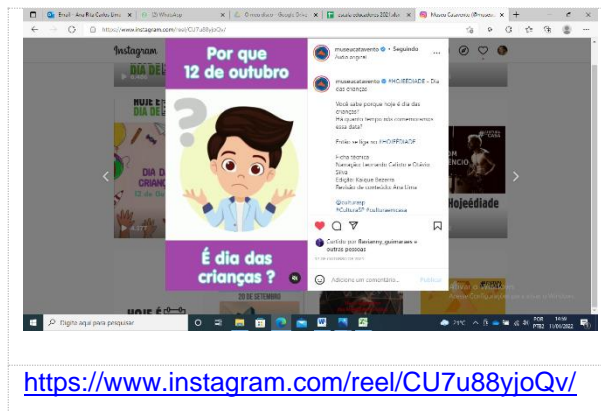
Email - Ana Rita Carlos Lima | WhatsApp | O meu drive - Google Drive | ações-educadores-2021.xlsx | Museu Catavento (@museu...

https://www.instagram.com/reel/CU7u88yjoQv/

Instagram

Por que 12 de outubro

É dia das crianças ?

museucatavento • Seguindo
Áudio original

museucatavento #HOJEÉDIADE - Dia das crianças

Você sabe porque hoje é dia das crianças?
Há quanto tempo nós comemoramos essa data?

Então se liga no #HOJEÉDIADE

Ficha técnica:
Narração: Leonardo Calisto e Otávio Silva
Edição: Kaique Bezerra
Revisão de conteúdo: Ana Lima

@culturasp
#CulturaSP #culturaemcasa

Curtido por flaviaanny_guimaraes e outras pessoas

Adicione um comentário...
Publicar

#Hojeédiade

HOJE É DIA DE
20 DE SETEMBRO

Digite aqui para pesquisar

21°C
POR PTB2
11/05/2022

https://www.instagram.com/reel/CU7u88yjoQv/